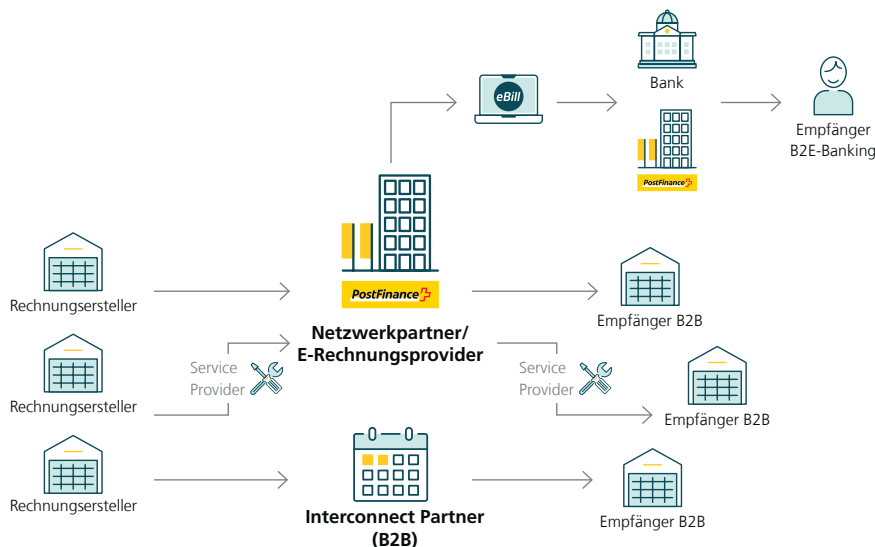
eBill

Bank

Empfänger B2E-Banking

PostFinance

PostFinance

Rechnungsersteller

Rechnungsersteller

Rechnungsersteller

Service Provider

Netzwerkpartner/ E-Rechnungsprovider

Service Provider

Empfänger B2B

Empfänger B2B

Interconnect Partner (B2B)

Empfänger B2B